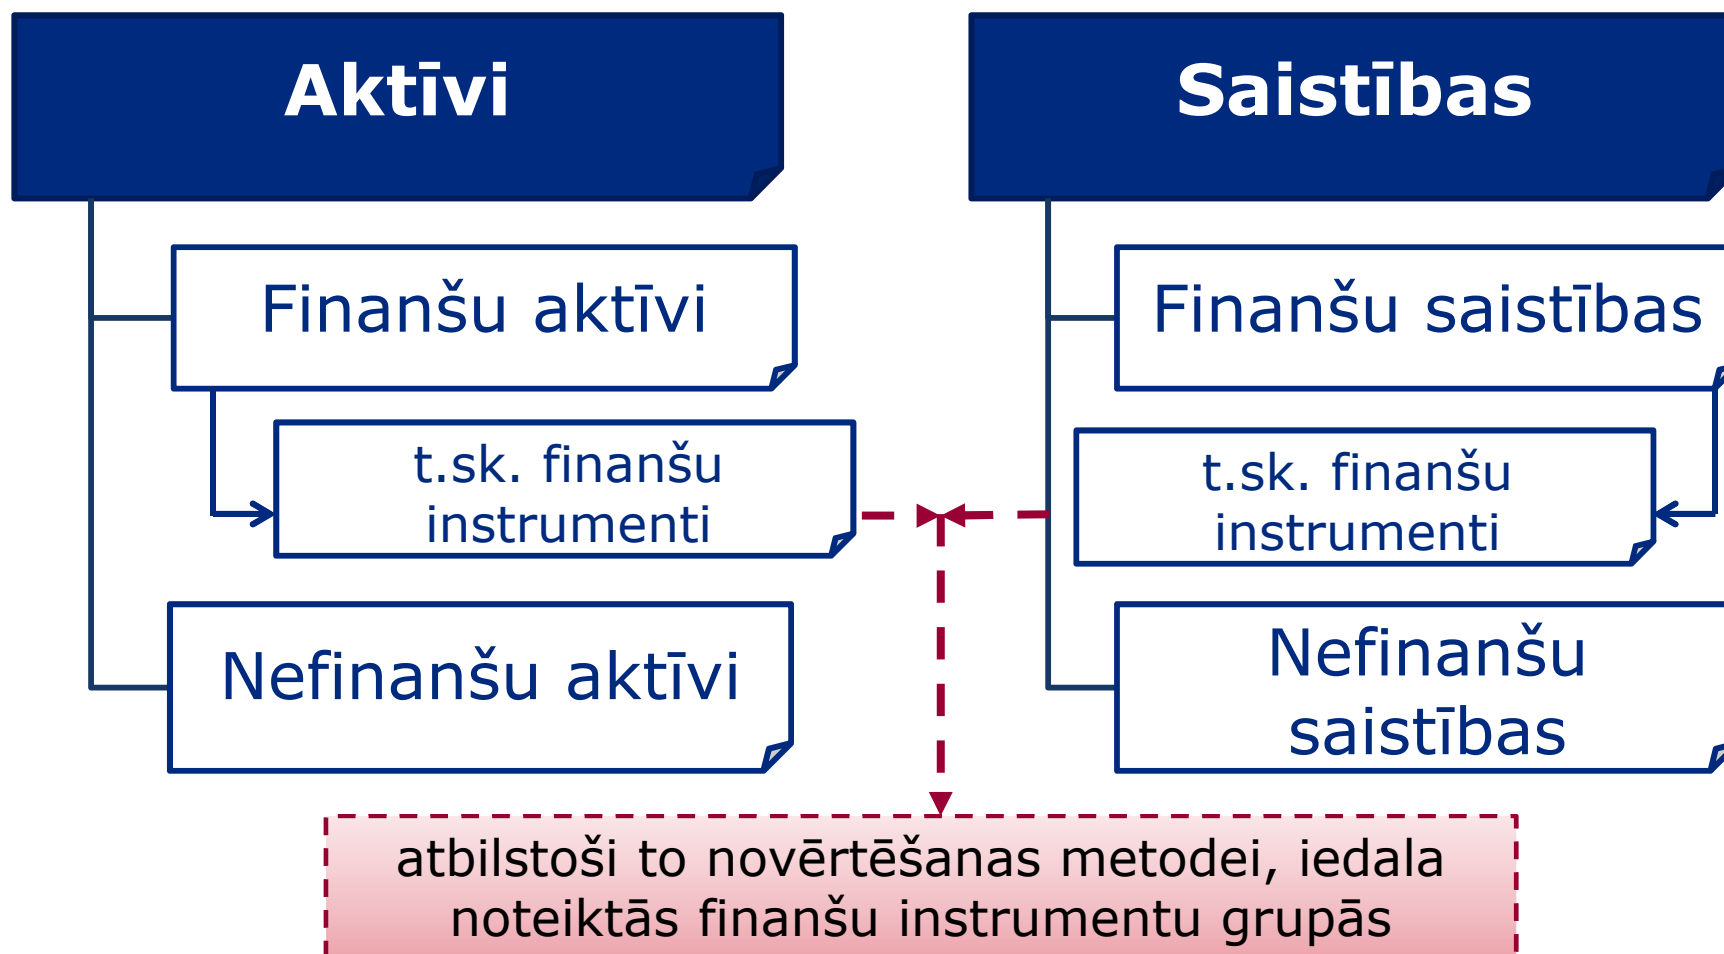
Aktīvi

Finanšu aktīvi

t.sk. finanšu instrumenti

Nefinanšu aktīvi

Saistības

Finanšu saistības

t.sk. finanšu instrumenti

Nefinanšu saistības

atbilstoši to novērtēšanas metodei, iedala noteiktās finanšu instrumentu grupās